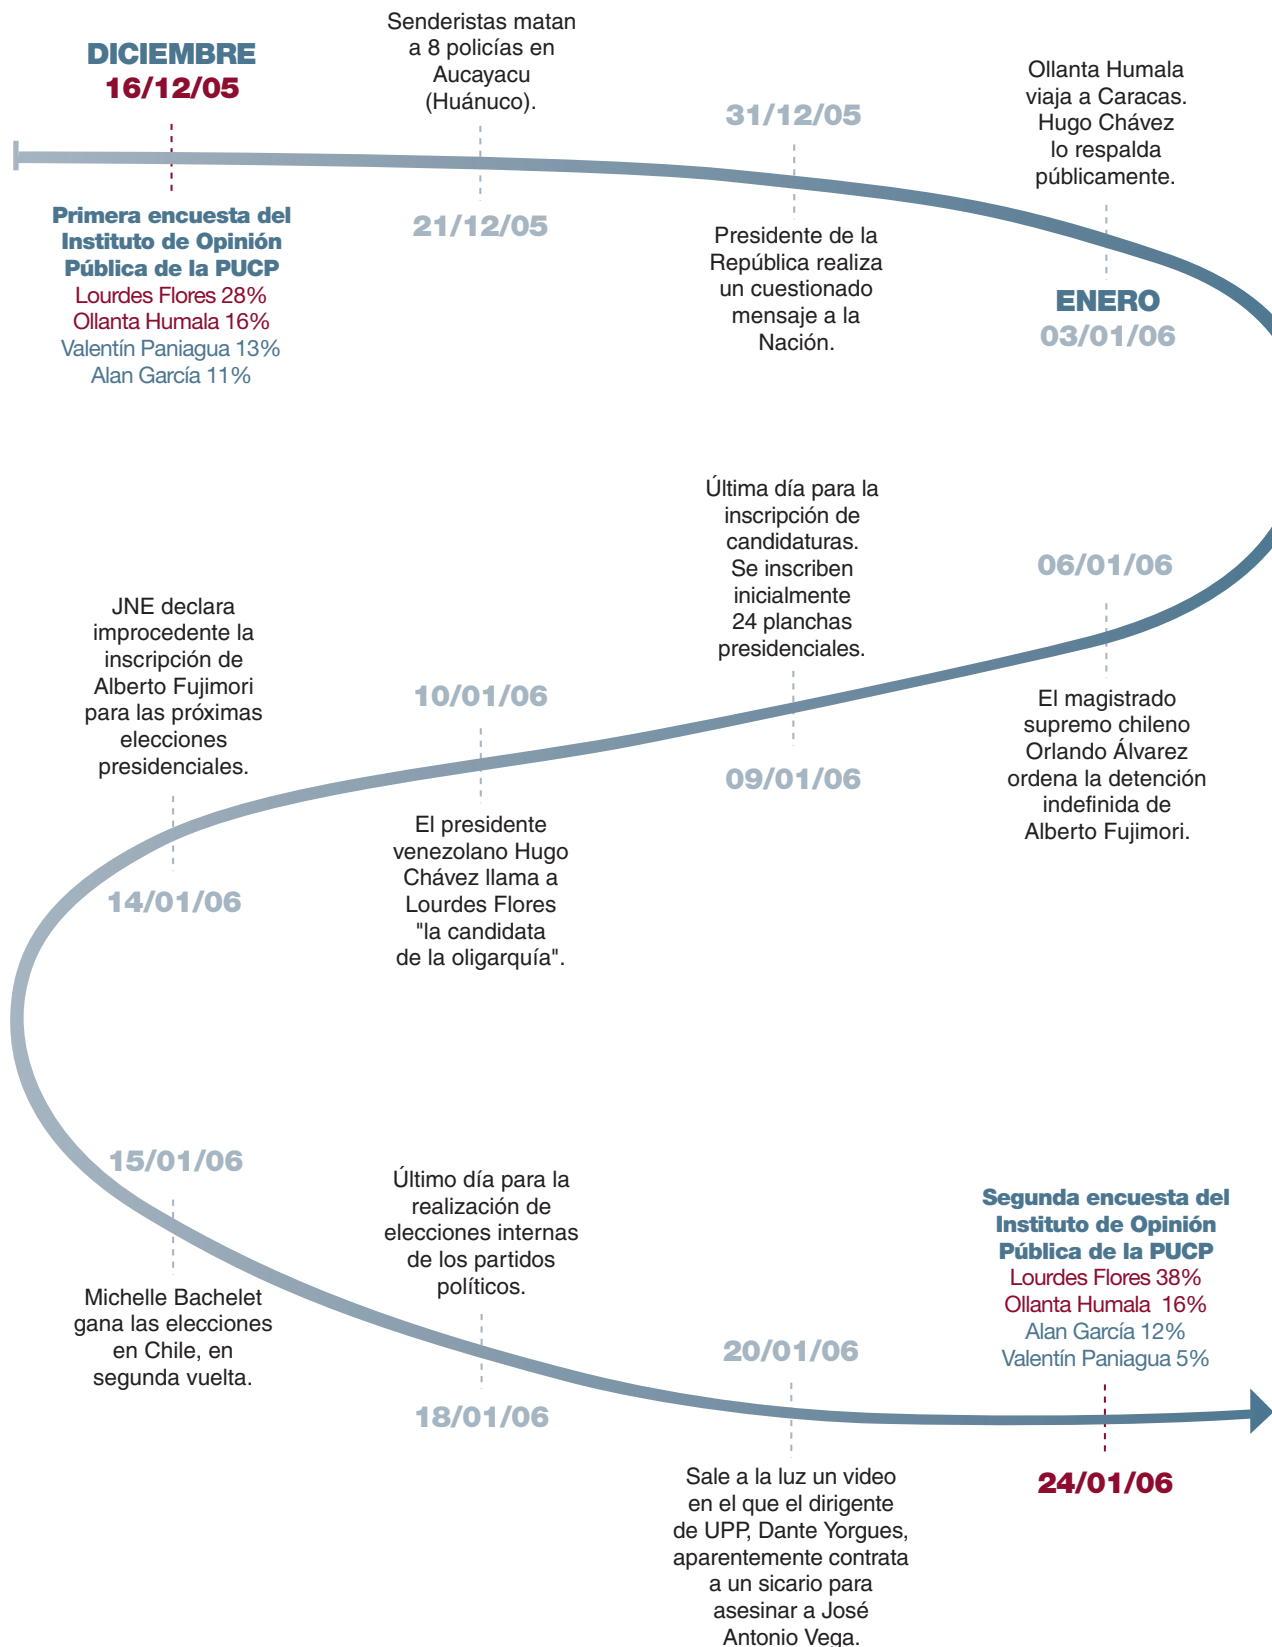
DICIEMBRE
16/12/05

Primera encuesta del Instituto de Opinión Pública de la PUCP
Lourdes Flores 28%
Ollanta Humala 16%
Valentín Paniagua 13%
Alan García 11%

Senderistas matan a 8 policías en Aucayacu (Huánuco).

21/12/05

31/12/05

Presidente de la República realiza un cuestionado mensaje a la Nación.

Ollanta Humala viaja a Caracas. Hugo Chávez lo respalda públicamente.

ENERO
03/01/06

JNE declara improcedente la inscripción de Alberto Fujimori para las próximas elecciones presidenciales.

14/01/06

10/01/06

El presidente venezolano Hugo Chávez llama a Lourdes Flores "la candidata de la oligarquía".

Última día para la inscripción de candidaturas. Se inscriben inicialmente 24 planchas presidenciales.

09/01/06

06/01/06

El magistrado supremo chileno Orlando Álvarez ordena la detención indefinida de Alberto Fujimori.

15/01/06

Michelle Bachelet gana las elecciones en Chile, en segunda vuelta.

Último día para la realización de elecciones internas de los partidos políticos.

18/01/06

20/01/06

Sale a la luz un video en el que el dirigente de UPP, Dante Yorgues, aparentemente contrata a un sicario para asesinar a José Antonio Vega.

Segunda encuesta del Instituto de Opinión Pública de la PUCP
Lourdes Flores 38%
Ollanta Humala 16%
Alan García 12%
Valentín Paniagua 5%

24/01/06